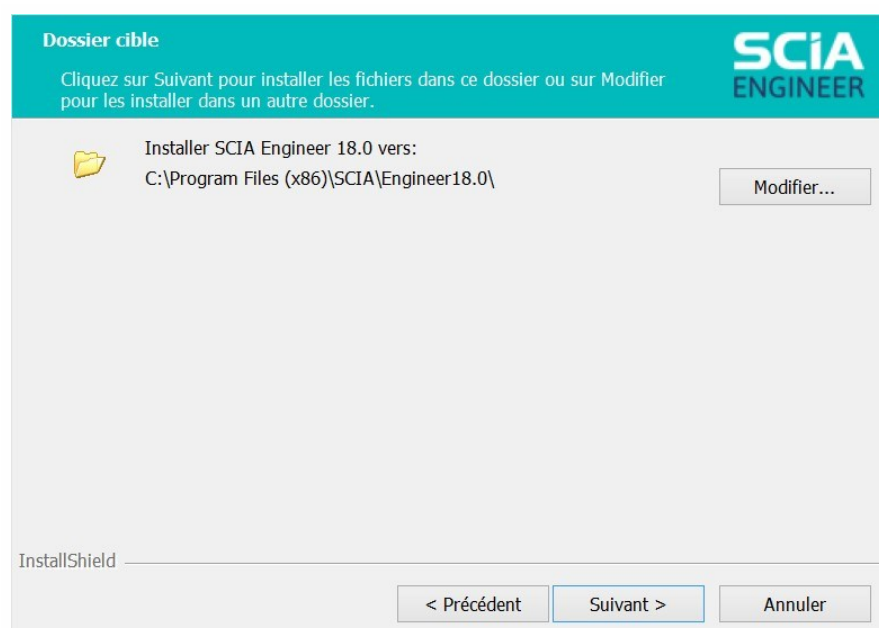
Dossier cible

Cliquez sur Suivant pour installer les fichiers dans ce dossier ou sur Modifier pour les installer dans un autre dossier.

SCIA ENGINEER

Installer SCIA Engineer 18.0 vers:
C:\Program Files (x86)\SCIA\Engineer18.0\

Modifier...

InstallShield

< Précédent

Suivant >

Annuler